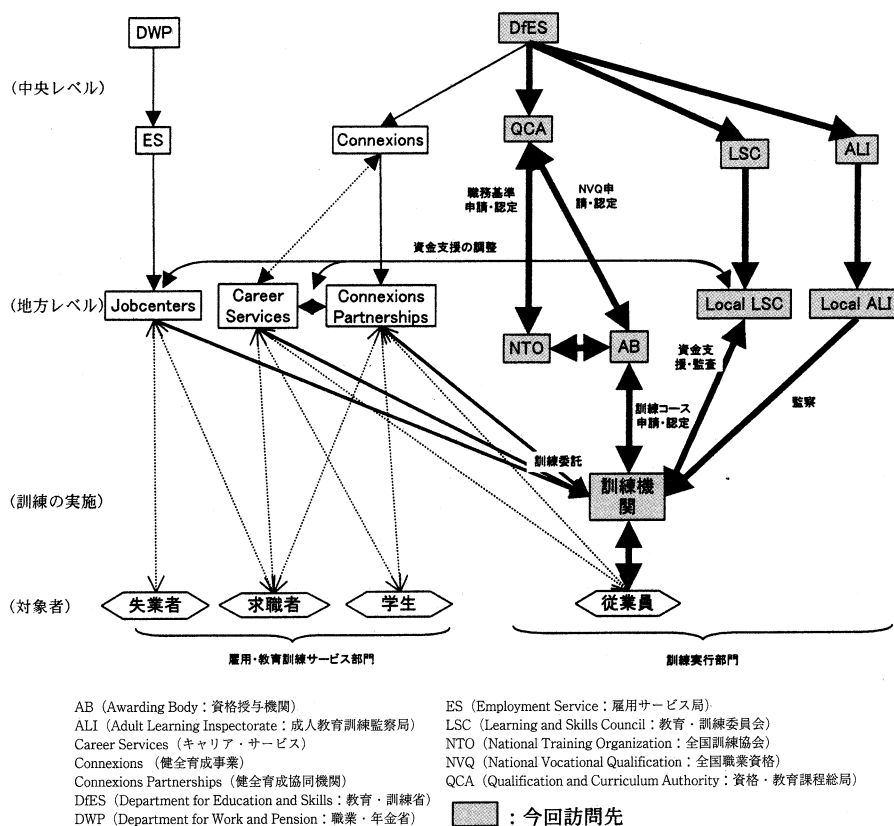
DWP

DfES

(中央レベル)

ES

Connexions

QCA

LSC

ALI

職務基準申請・認定

NVQ申請・認定

資金支援の調整

(地方レベル)

Jobcenters

Career Services

Connexions Partnerships

Local LSC

Local ALI

NTO

AB

資金支援・監査

監察

訓練コース申請・認定

訓練委託

(訓練の実施)

訓練機関

(対象者)

失業者

求職者

学生

従業員

雇用・教育訓練サービス部門

訓練実行部門

AB (Awarding Body:資格授与機関)
ALI (Adult Learning Inspectorate:成人教育訓練監察局)
Career Services (キャリア・サービス)
Connexions (健全育成事業)
Connexions Partnerships (健全育成協同機関)
DfES (Department for Education and Skills:教育・訓練省)
DWP (Department for Work and Pension:職業・年金省)

ES (Employment Service:雇用サービス局)
LSC (Learning and Skills Council:教育・訓練委員会)
NTO (National Training Organization:全国訓練協会)
NVQ (National Vocational Qualification:全国職業資格)
QCA (Qualification and Curriculum Authority:資格・教育課程総局)

:今回訪問先